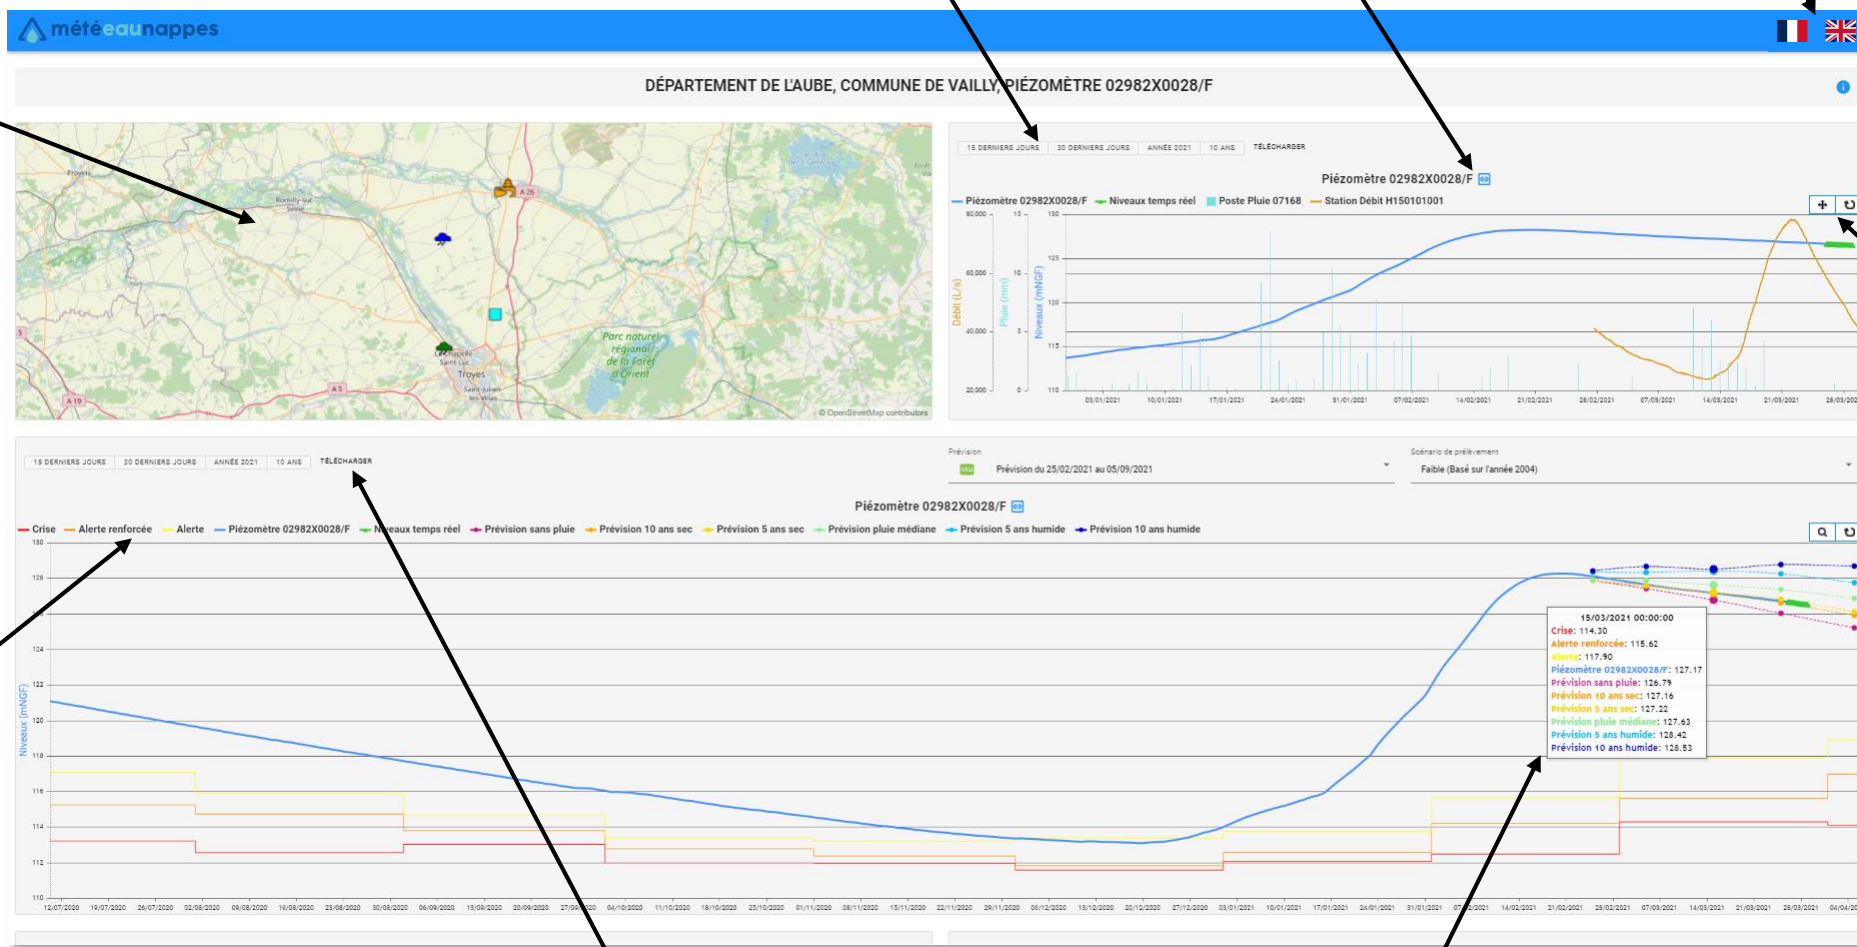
météeaunappes

DÉPARTEMENT DE L'AUBE, COMMUNE DE VAILLY, PIÉZOMÈTRE 02982X0028/F

Provins
Romilly-sur-Seine
A 26
A 5
A 19
La Chapelle Saint-Luc
Troyes
Saint-Julien-les-Villas
Parc naturel régional de la Forêt d'Orient
© OpenStreetMap contributors

15 DERNIERS JOURS | 30 DERNIERS JOURS | ANNÉE 2021 | 10 ANS | TÉLÉCHARGER

Piézomètre 02982X0028/F

Piézomètre 02982X0028/F — Niveaux temps réel — Poste Pluie 07168 — Station Débit H150101001

Débit (L/s)
Pluie (mm)
Niveaux (mNGF)

80,000
60,000
40,000
20,000
15
10
5
0
130
125
120
115
110

03/01/2021 10/01/2021 17/01/2021 24/01/2021 31/01/2021 07/02/2021 14/02/2021 21/02/2021 28/02/2021 07/03/2021 14/03/2021 21/03/2021 28/03/2021

15 DERNIERS JOURS | 30 DERNIERS JOURS | ANNÉE 2021 | 10 ANS | TÉLÉCHARGER

Prévision
Prévision du 25/02/2021 au 05/09/2021

Scénario de prélèvement
Faible (Basé sur l'année 2004)

Piézomètre 02982X0028/F

Crise — Alerte renforcée — Alerte — Piézomètre 02982X0028/F — Niveaux temps réel — Prévision sans pluie — Prévision 10 ans sec — Prévision 5 ans sec — Prévision pluie médiane — Prévision 5 ans humide — Prévision 10 ans humide

Niveaux (mNGF)
130
128
124
122
120
118
116
114
112
110

15/03/2021 00:00:00
Crise: 114.30
Alerte renforcée: 115.62
Alerte: 117.90
Piézomètre 02982X0028/F: 127.17
Prévision sans pluie: 126.79
Prévision 10 ans sec: 127.16
Prévision 5 ans sec: 127.22
Prévision pluie médiane: 127.63
Prévision 5 ans humide: 128.42
Prévision 10 ans humide: 128.53

12/07/2020 19/07/2020 26/07/2020 02/08/2020 09/08/2020 16/08/2020 23/08/2020 30/08/2020 06/09/2020 13/09/2020 20/09/2020 27/09/2020 04/10/2020 11/10/2020 18/10/2020 25/10/2020 01/11/2020 08/11/2020 15/11/2020 22/11/2020 29/11/2020 06/12/2020 13/12/2020 20/12/2020 27/12/2020 03/01/2021 10/01/2021 17/01/2021 24/01/2021 31/01/2021 07/02/2021 14/02/2021 21/02/2021 28/02/2021 07/03/2021 14/03/2021 21/03/2021 28/03/2021 04/04/